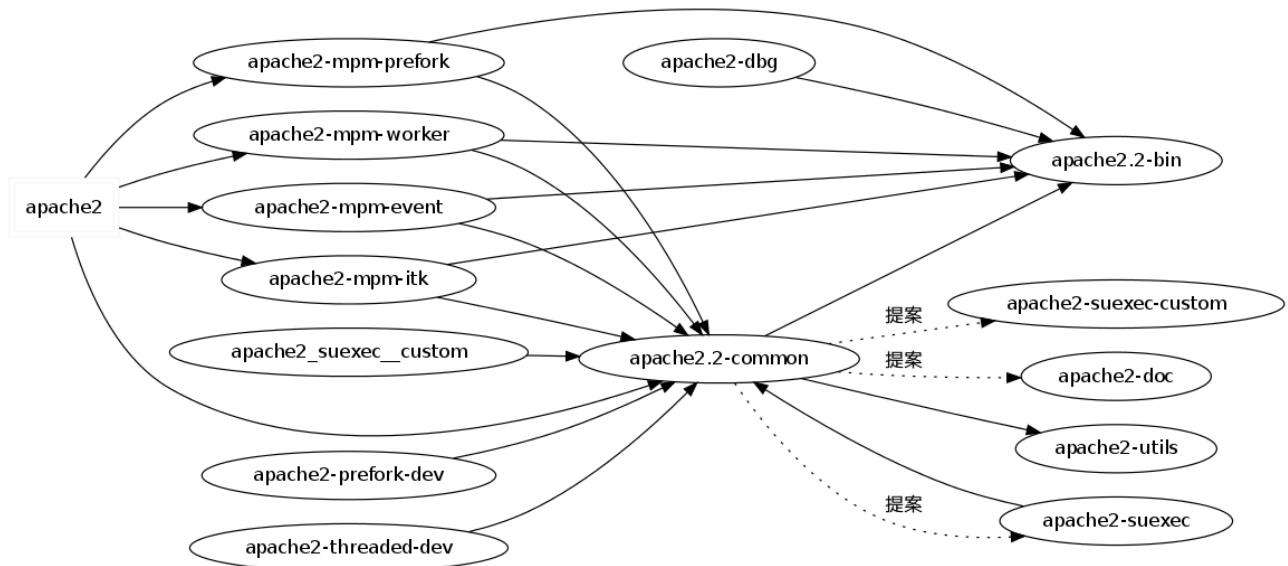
apache2-mpm-prefork

apache2-dbg

apache2-mpm-worker

apache2.2-bin

apache2

apache2-mpm-event

apache2-mpm-itk

提案

apache2-suexec-custom

apache2_suexec__custom

apache2.2-common

提案

apache2-doc

apache2-utils

apache2-prefork-dev

提案

apache2-suexec

apache2-threaded-dev